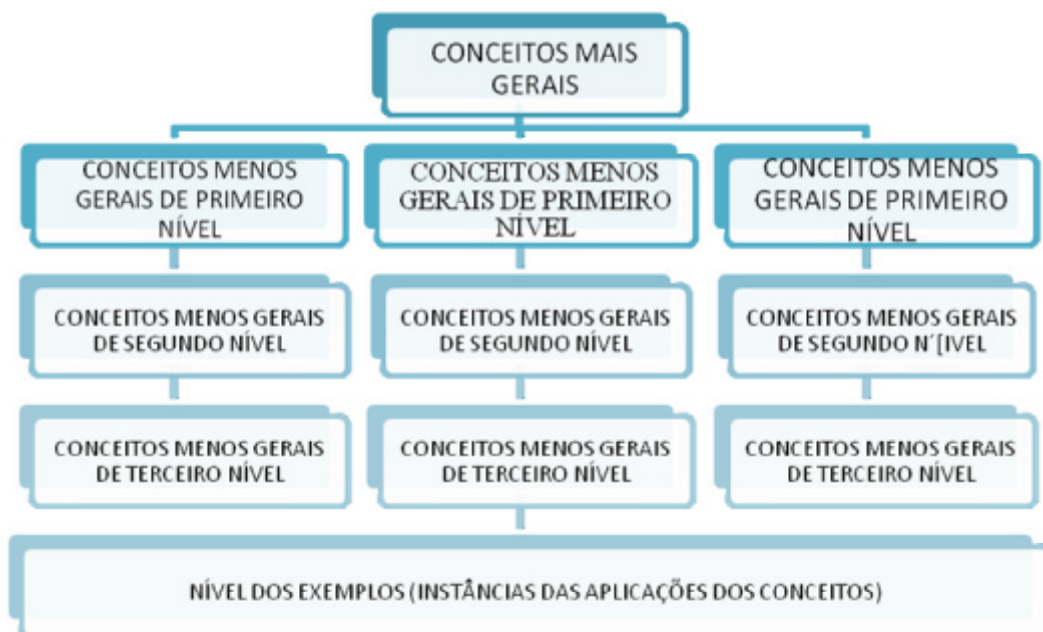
CONCEITOS MAIS GERAIS

CONCEITOS MENOS GERAIS DE PRIMEIRO NÍVEL

CONCEITOS MENOS GERAIS DE PRIMEIRO NÍVEL

CONCEITOS MENOS GERAIS DE PRIMEIRO NÍVEL

CONCEITOS MENOS GERAIS DE SEGUNDO NÍVEL

CONCEITOS MENOS GERAIS DE SEGUNDO NÍVEL

CONCEITOS MENOS GERAIS DE SEGUNDO N´[IVEL

CONCEITOS MENOS GERAIS DE TERCEIRO NÍVEL

CONCEITOS MENOS GERAIS DE TERCEIRO NÍVEL

CONCEITOS MENOS GERAIS DE TERCEIRO NÍVEL

NÍVEL DOS EXEMPLOS (INSTÂNCIAS DAS APLICAÇÕES DOS CONCEITOS)